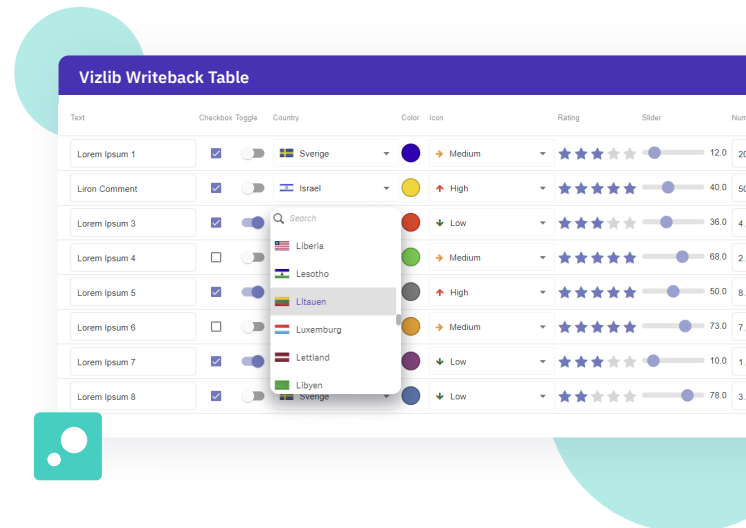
Vizlib Writeback Table

| Text | Checkbox | Toggle | Country | Color | Icon | Rating | Slider | Num |
|---|---|---|---|---|---|---|---|---|
| Lorem Ipsum 1 | | | Sverige | | Medium | | 12.0 | 20 |
| Liron Comment | | | Israel | | High | | 40.0 | 50 |
| Lorem Ipsum 3 | | | | | Low | | 36.0 | 4. |
| Lorem Ipsum 4 | | | | | Medium | | 68.0 | 2. |
| Lorem Ipsum 5 | | | | | High | | 50.0 | 8. |
| Lorem Ipsum 6 | | | | | Medium | | 73.0 | 7. |
| Lorem Ipsum 7 | | | | | Low | | 10.0 | 1. |
| Lorem Ipsum 8 | | | Sverige | | Low | | 78.0 | 3. |

Search
Liberia
Lesotho
Litauen
Luxemburg
Lettland
Libyen